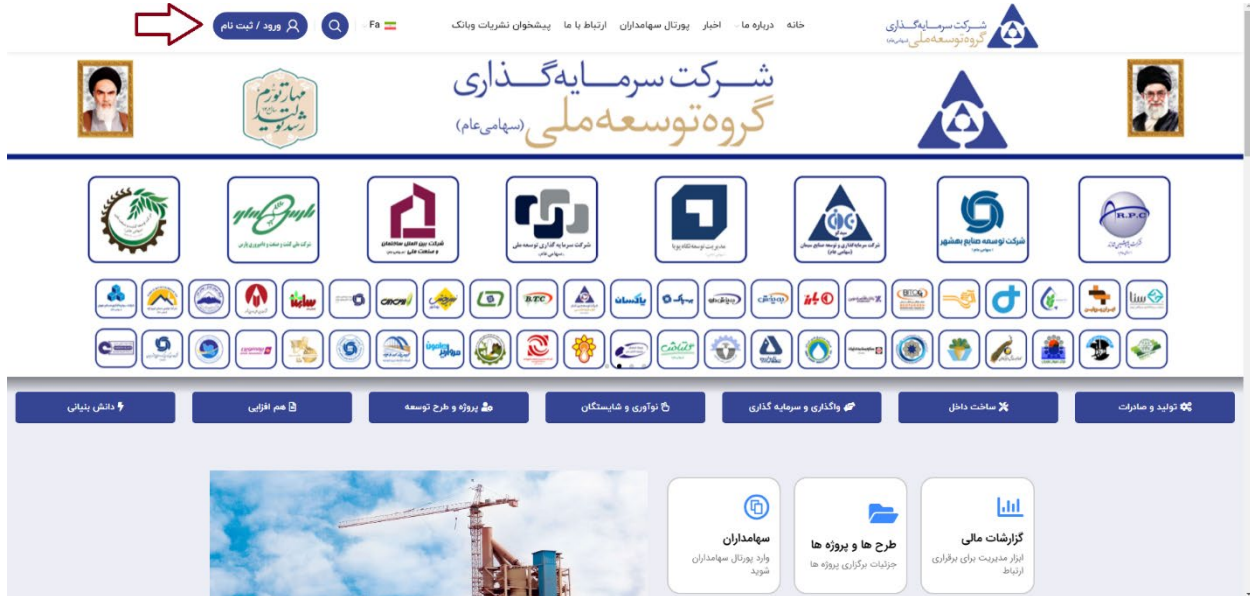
شرکت سرمایه گذاری گروه توسعه ملی (سهامی عام)

خانه درباره ما اخبار پورتال سهامداران ارتباط با ما پیشخوان نشریات وبانک

Fa

ورود / ثبت نام

شـــرکت سرمـــایه گـــذاری
گروه توسعه ملی (سهامی عام)

مهار تورم
رشد تولید

شرکت توسعه صنایع بهشهر

مدیریت توسعه نقاده پویا

شرکت سرمایه گذاری توسعه ملی

شرکت بین المللی ساختمان و صنعت ملی

شرکت ملی کشت و صنعت و دامپروری پارس

پاکسان

ساینا

B.T.C

R.P.C

تولید و صادرات

ساخت داخل

واگذاری و سرمایه گذاری

نوآوری و شایستگان

پروژه و طرح توسعه

هم افزایی

دانش بنیانی

گزارشات مالی
ابزار مدیریت برای برقراری ارتباط

طرح ها و پروژه ها
جزئیات برگزاری پروژه ها

سهامداران
وارد پورتال سهامداران شوید